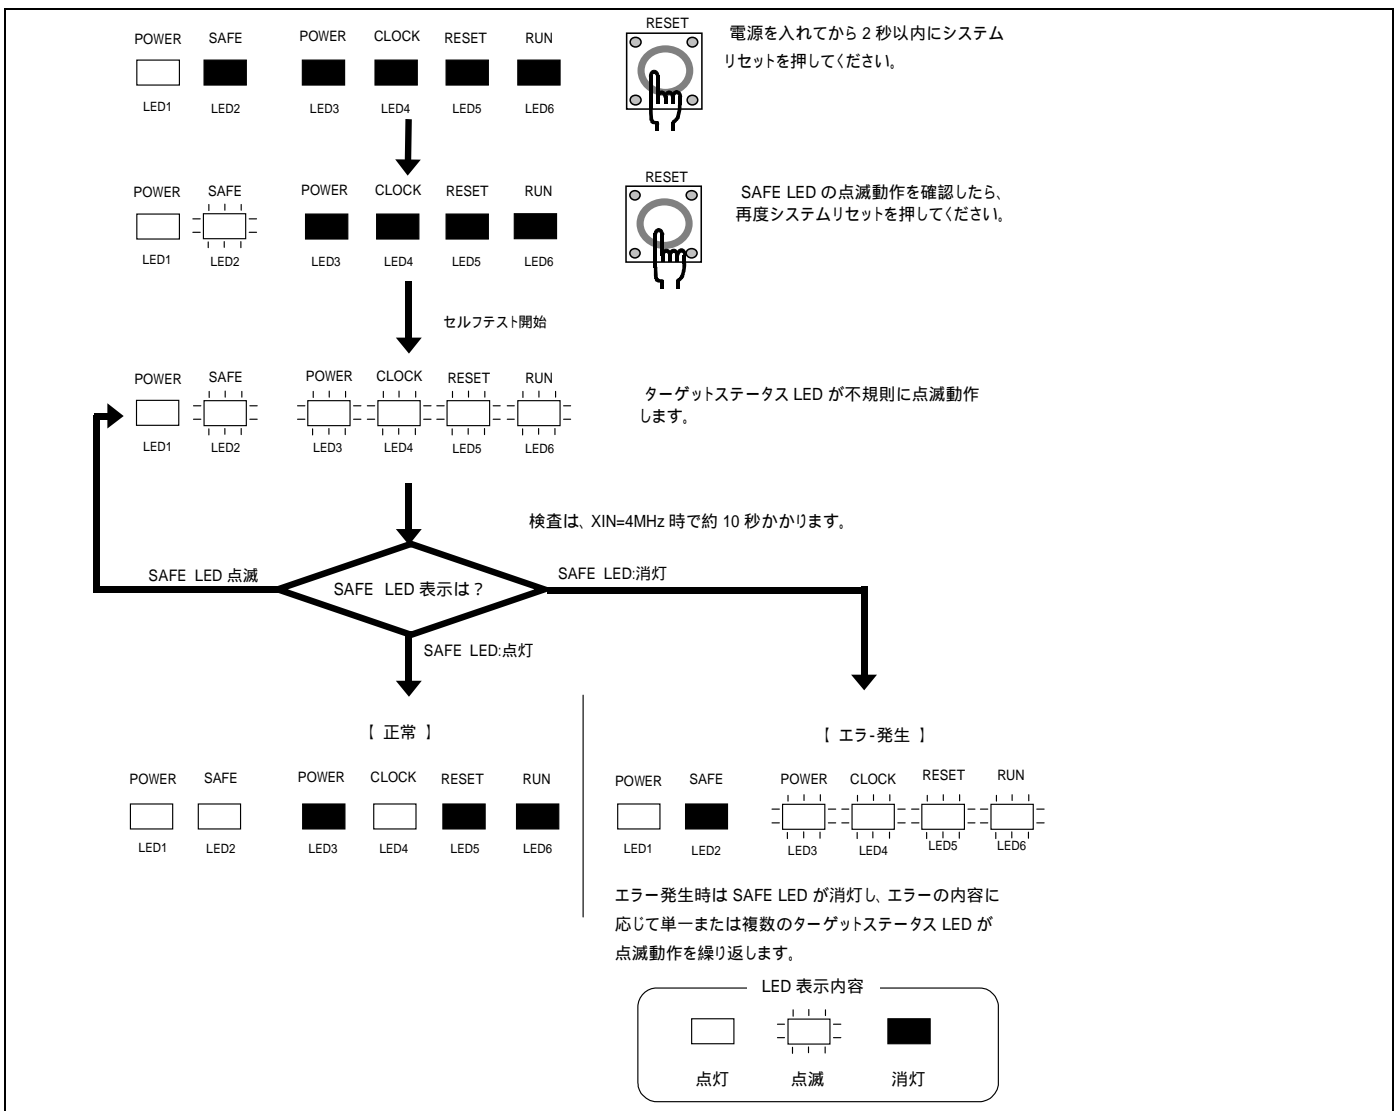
POWER SAFE POWER CLOCK RESET RUN

LED1 LED2 LED3 LED4 LED5 LED6

RESET

電源を入れてから 2 秒以内にシステムリセットを押してください。

POWER SAFE POWER CLOCK RESET RUN

LED1 LED2 LED3 LED4 LED5 LED6

RESET

SAFE LED の点滅動作を確認したら、再度システムリセットを押してください。

セルフテスト開始

POWER SAFE POWER CLOCK RESET RUN

LED1 LED2 LED3 LED4 LED5 LED6

ターゲットステータス LED が不規則に点滅動作します。

検査は、XIN=4MHz 時で約 10 秒かかります。

SAFE LED 点滅

SAFE LED 表示は？

SAFE LED:消灯

SAFE LED:点灯

【 正常 】

POWER SAFE POWER CLOCK RESET RUN

LED1 LED2 LED3 LED4 LED5 LED6

【 エラ-発生 】

POWER SAFE POWER CLOCK RESET RUN

LED1 LED2 LED3 LED4 LED5 LED6

エラー発生時は SAFE LED が消灯し、エラーの内容に応じて単一または複数のターゲットステータス LED が点滅動作を繰り返します。

LED 表示内容

点灯 点滅 消灯